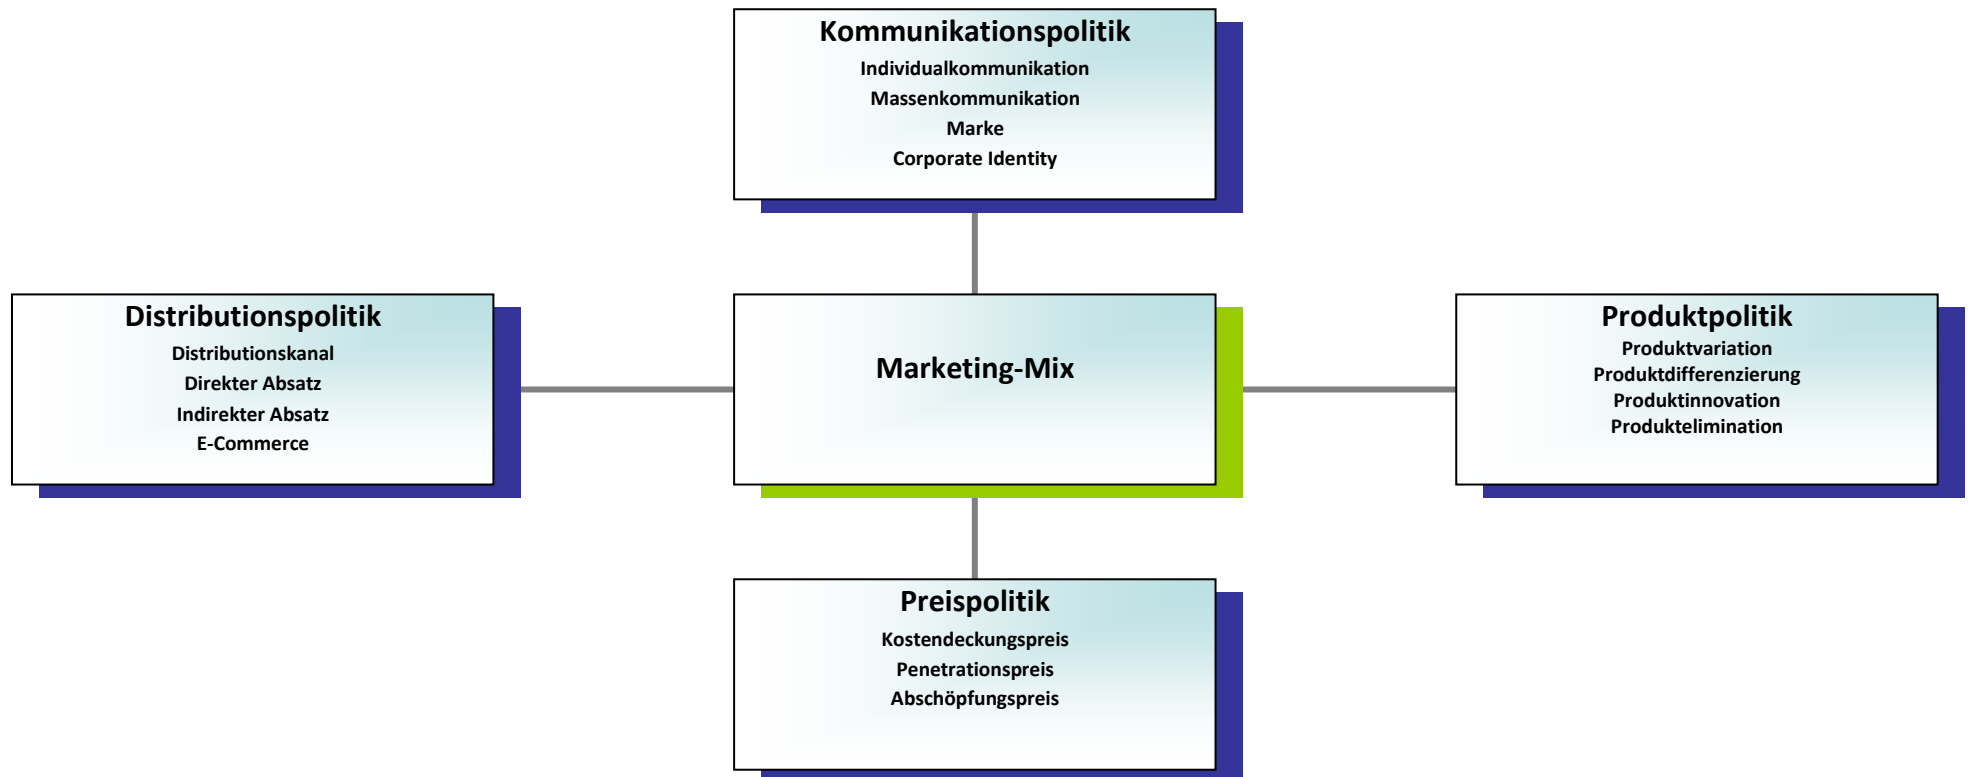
Kommunikationspolitik
Individualkommunikation
Massenkommunikation
Marke
Corporate Identity

Distributionspolitik
Distributionskanal
Direkter Absatz
Indirekter Absatz
E-Commerce

Marketing-Mix

Produktpolitik
Produktvariation
Produktdifferenzierung
Produktinnovation
Produktelimination

Preispolitik
Kostendeckungspreis
Penetrationspreis
Abschöpfungspreis